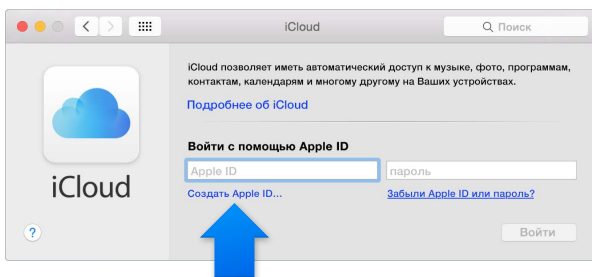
iCloud

Поиск

iCloud позволяет иметь автоматический доступ к музыке, фото, программам, контактам, календарям и многому другому на Ваших устройствах.

Подробнее об iCloud

iCloud

Войти с помощью Apple ID

Apple ID

пароль

Создать Apple ID...

Забыли Apple ID или пароль?

?

Войти